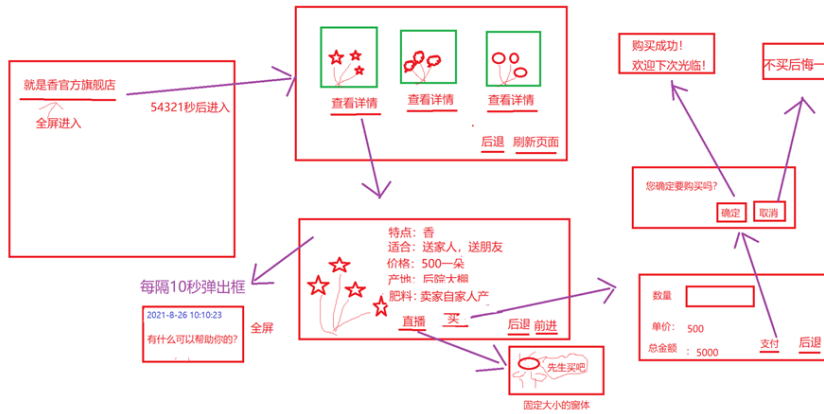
就是香官方旗舰店

全屏进入

54321秒后进入

查看详情

查看详情

查看详情

后退

刷新页面

购买成功!
欢迎下次光临!

不买后悔一

您确定要购买吗?

确定

取消

特点:香
适合:送家人,送朋友
价格:500一朵
产地:后院大棚
肥料:卖家自家人产

直播

买

后退

前进

每隔10秒弹出框

2021-8-26 10:10:23

有什么可以帮助你的?

全屏

先生买吧

固定大小的窗体

数量

单价: 500

总金额 : 5000

支付

后退